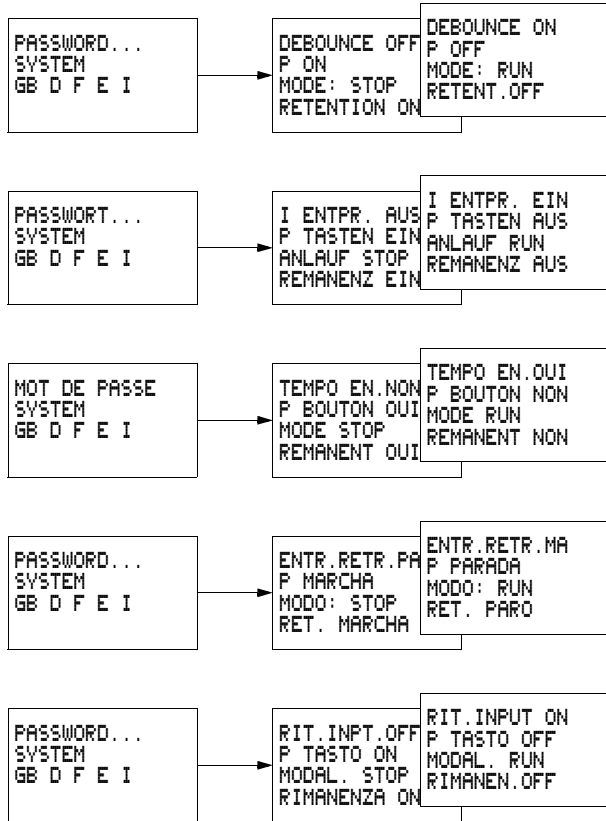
PASSWORD...
SYSTEM
GB D F E I

DEBOUNCE OFF
P ON
MODE: STOP
RETENTION ON

DEBOUNCE ON
P OFF
MODE: RUN
RETENT.OFF

PASSWORT...
SYSTEM
GB D F E I

I ENTPR. AUS
P TASTEN EIN
ANLAUF STOP
REMANENZ EIN

I ENTPR. EIN
P TASTEN AUS
ANLAUF RUN
REMANENZ AUS

MOT DE PASSE
SYSTEM
GB D F E I

TEMPO EN.NON
P BOUTON OUI
MODE STOP
REMANENT OUI

TEMPO EN.OUI
P BOUTON NON
MODE RUN
REMANENT NON

PASSWORD...
SYSTEM
GB D F E I

ENTR.RETR.PA
P MARCHA
MODO: STOP
RET. MARCHA

ENTR.RETR.MA
P PARADA
MODO: RUN
RET. PARO

PASSWORD...
SYSTEM
GB D F E I

RIT.INPT.OFF
P TASTO ON
MODAL. STOP
RIMANENZA ON

RIT.INPUT ON
P TASTO OFF
MODAL. RUN
RIMANEN.OFF